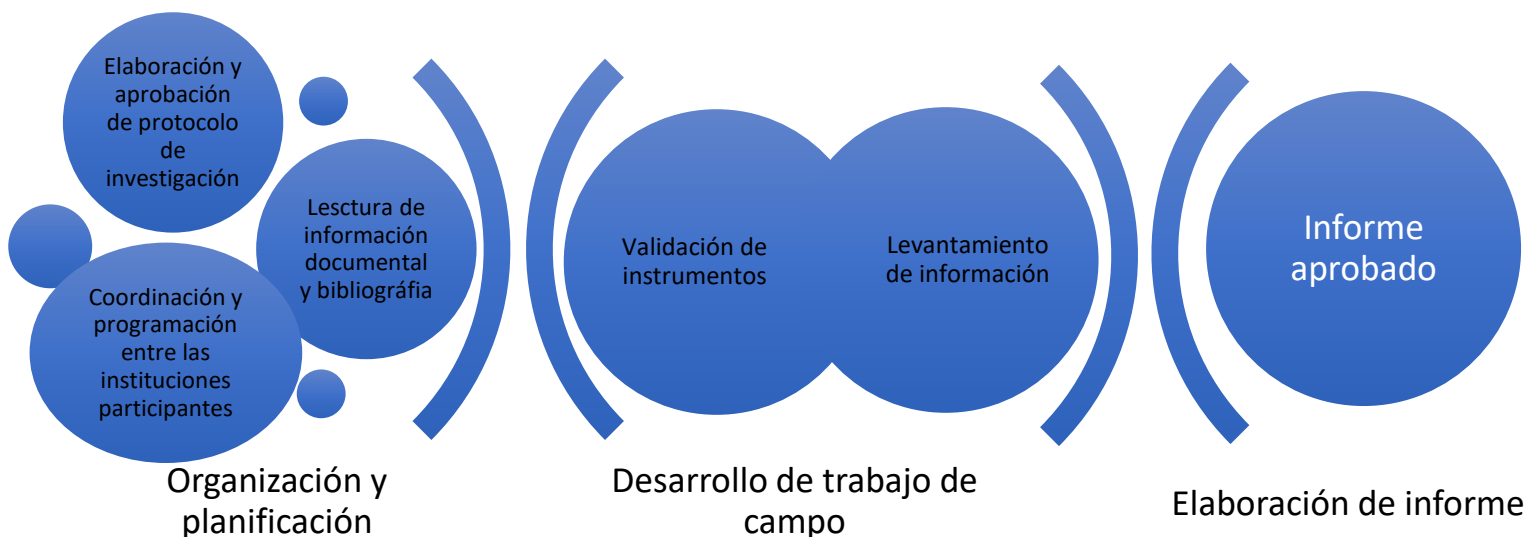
Elaboración y aprobación de protocolo de investigación

Lesctura de información documental y bibliográfia

Coordinación y programación entre las instituciones participantes

Organización y planificación

Validación de instrumentos

Levantamiento de información

Desarrollo de trabajo de campo

Informe aprobado

Elaboración de informe